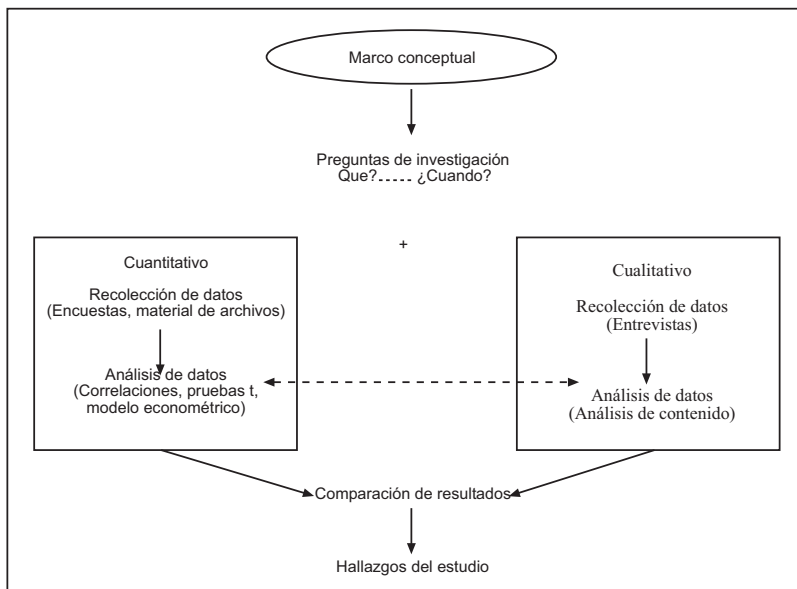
Marco conceptual

Preguntas de investigación
Que? ¿Cuando?

+

Cuantitativo

Recolección de datos
(Encuestas, material de archivos)

Análisis de datos
(Correlaciones, pruebas t, modelo econométrico)

Cualitativo

Recolección de datos
(Entrevistas)

Análisis de datos
(Análisis de contenido)

Comparación de resultados

Hallazgos del estudio